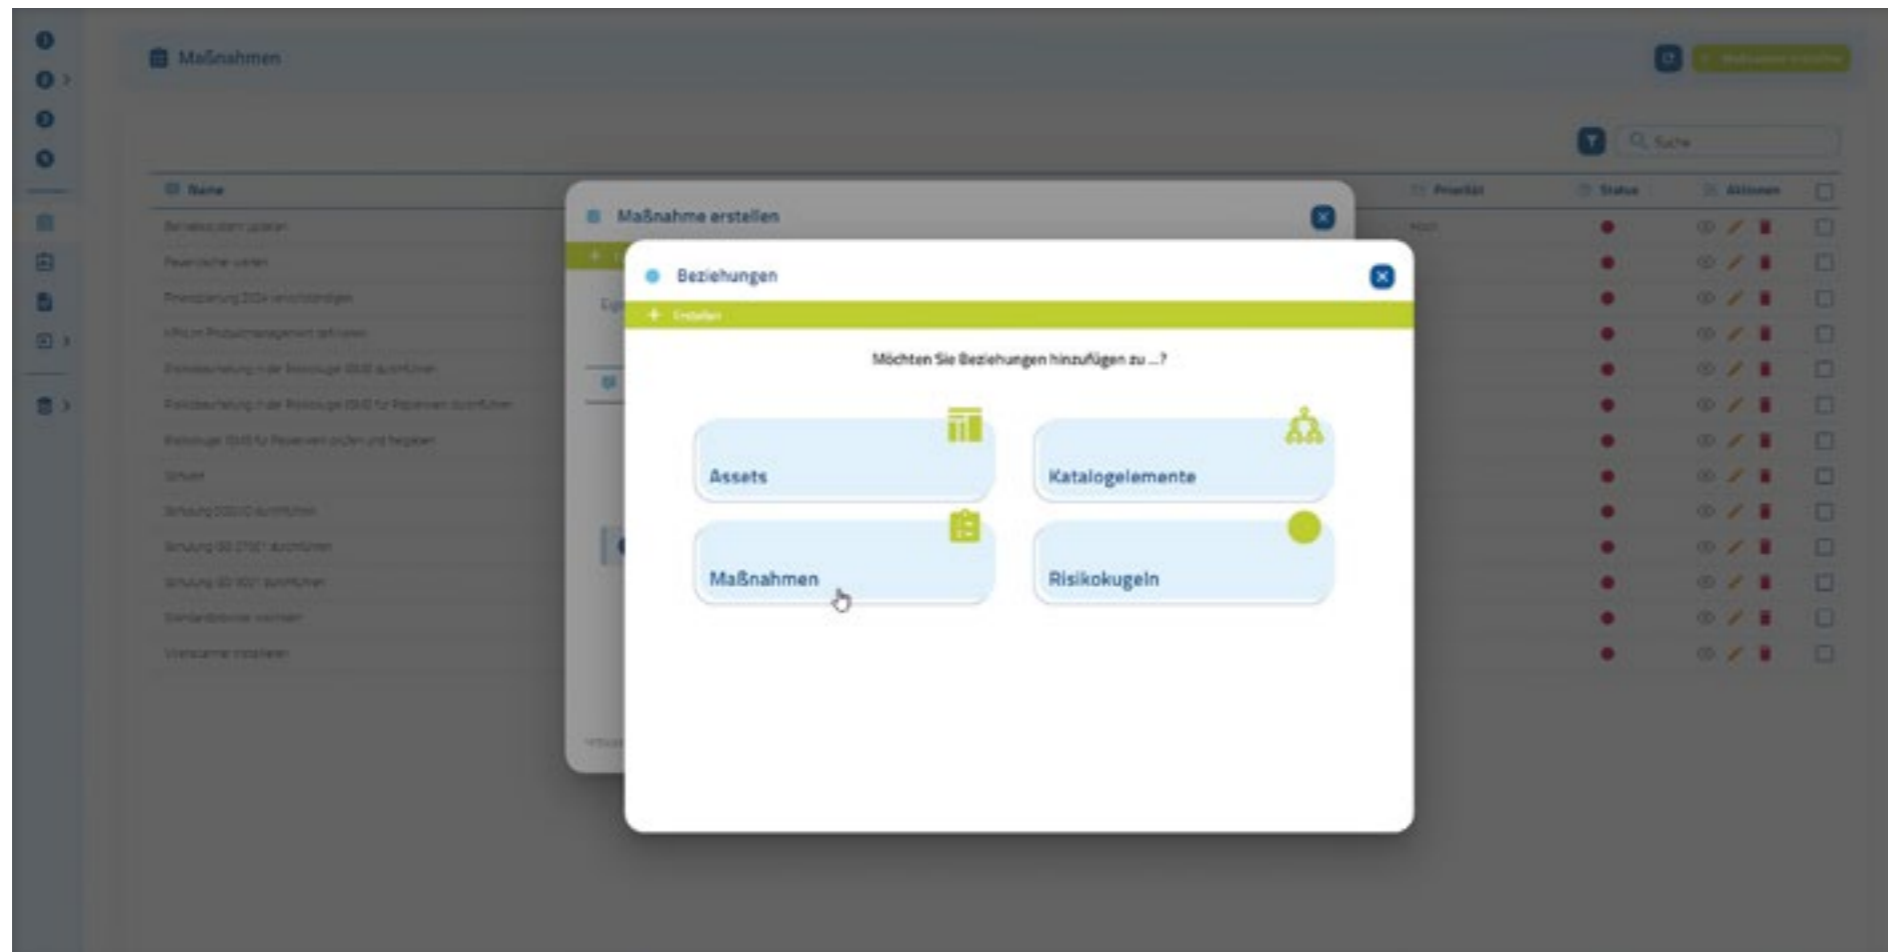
Maßnahmen

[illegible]

Suche

| Name | Priorität | Status | Aktionen |
|---|---|---|---|
| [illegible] | Hoch | | |
| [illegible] | | | |
| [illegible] | | | |
| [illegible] | | | |
| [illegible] | | | |
| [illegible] | | | |
| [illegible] | | | |
| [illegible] | | | |
| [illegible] | | | |
| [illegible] | | | |
| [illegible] | | | |
| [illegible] | | | |
| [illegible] | | | |

Maßnahme erstellen

Beziehungen

+ Erstellen

Möchten Sie Beziehungen hinzufügen zu ...?

Assets

Katalogelemente

Maßnahmen

Risikokugeln